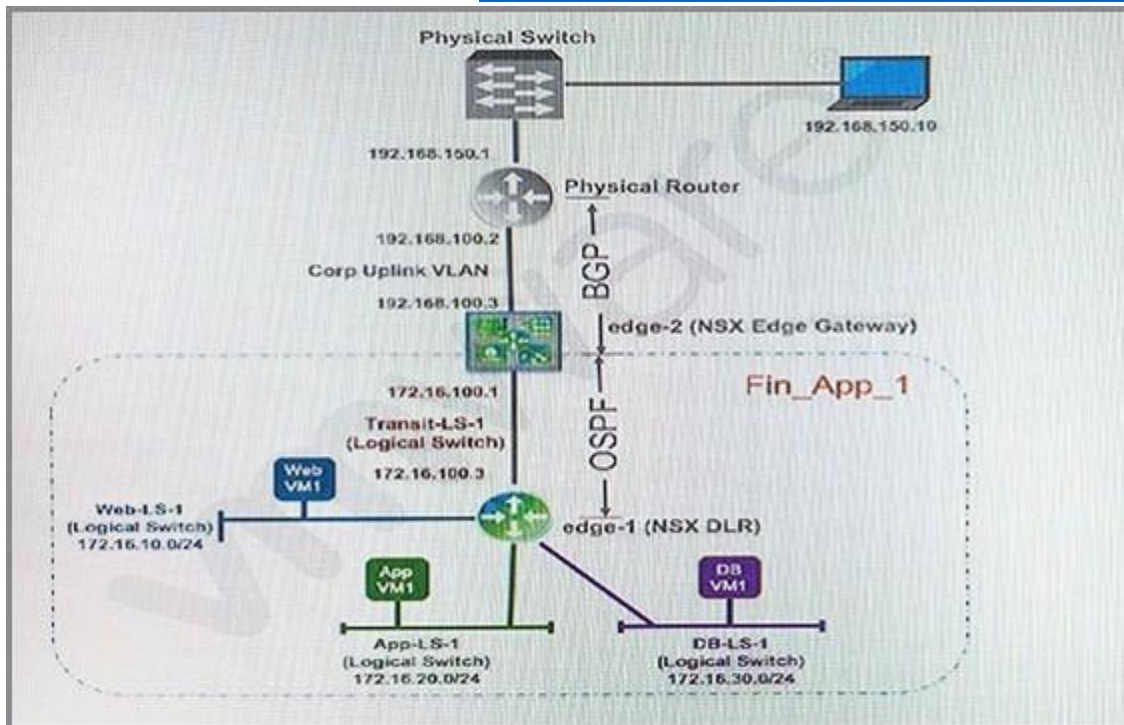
Physical Switch

192.168.150.10

192.168.150.1

Physical Router

192.168.100.2

Corp Uplink VLAN

BGP

192.168.100.3

edge-2 (NSX Edge Gateway)

Fin_App_1

172.16.100.1

OSPF

Transit-LS-1
(Logical Switch)

172.16.100.3

Web VM1

Web-LS-1
(Logical Switch)
172.16.10.0/24

edge-1 (NSX DLR)

App VM1

DB VM1

App-LS-1
(Logical Switch)
172.16.20.0/24

DB-LS-1
(Logical Switch)
172.16.30.0/24